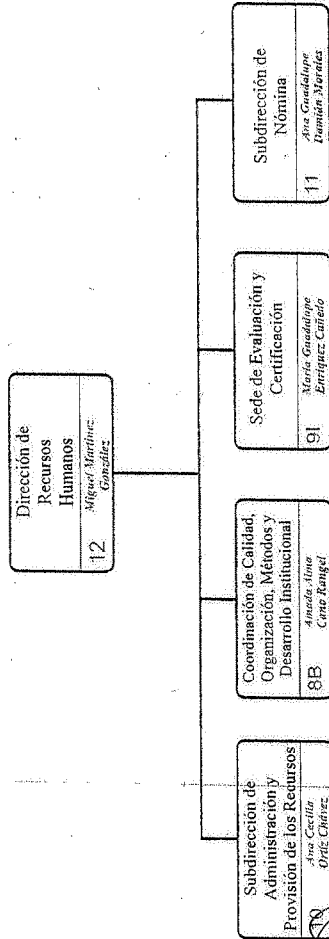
Dirección de Recursos Humanos
12
Miguel Martínez González

Subdirección de Administración y Provisión de los Recursos
10
Ana Cecilia Ortiz Chávez

Coordinación de Calidad, Organización, Métodos y Desarrollo Institucional
8B
Amada Alma Cano Rangel

Sede de Evaluación y Certificación
9I
María Guadalupe Enríquez Cañedo

Subdirección de Nómina
11
Ana Guadalupe Damián Morales